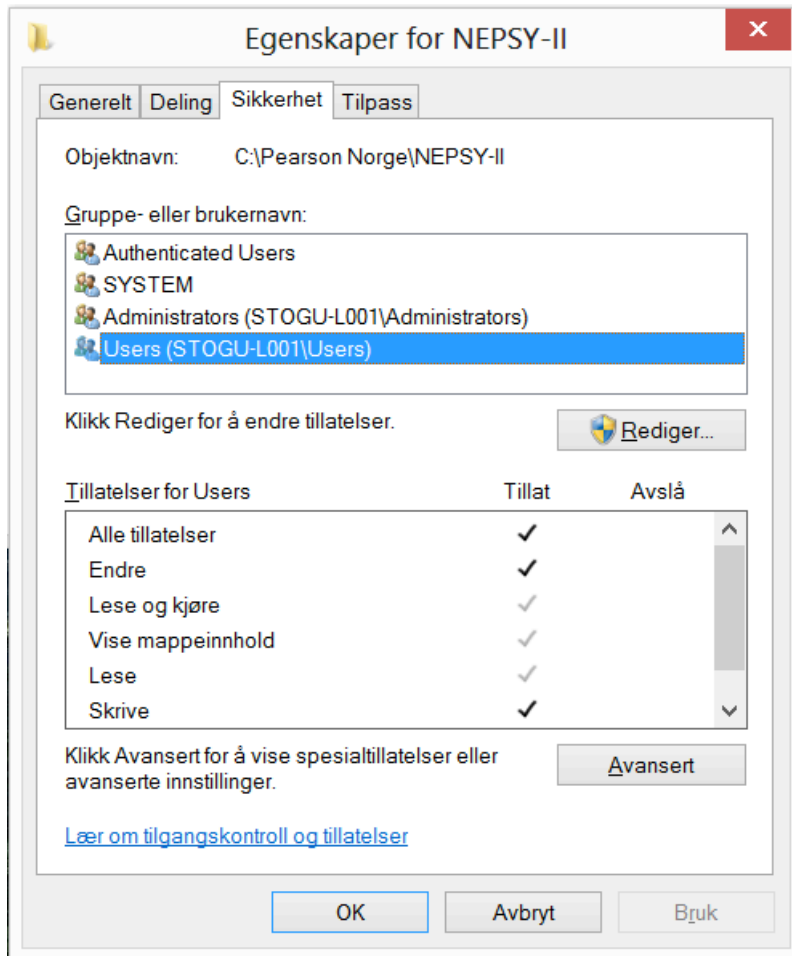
Egenskaper for NEPSY-II

Generelt | Deling | Sikkerhet | Tilpass

Objektnavn: C:\Pearson Norge\NEPSY-II

Gruppe- eller brukernavn:

Authenticated Users
SYSTEM
Administrators (STOGU-L001\Administrators)
Users (STOGU-L001\Users)

Klikk Rediger for å endre tillatelser.

Rediger...

| Tillatelser for Users | Tillat | Avslå |
|---|---|---|
| Alle tillatelser | ✓ | |
| Endre | ✓ | |
| Lese og kjøre | ✓ | |
| Vise mappeinnhold | ✓ | |
| Lese | ✓ | |
| Skrive | ✓ | |

Klikk Avansert for å vise spesialtillatelser eller avanserte innstillinger.

Avansert

Lær om tilgangskontroll og tillatelser

OK Avbryt Bruk